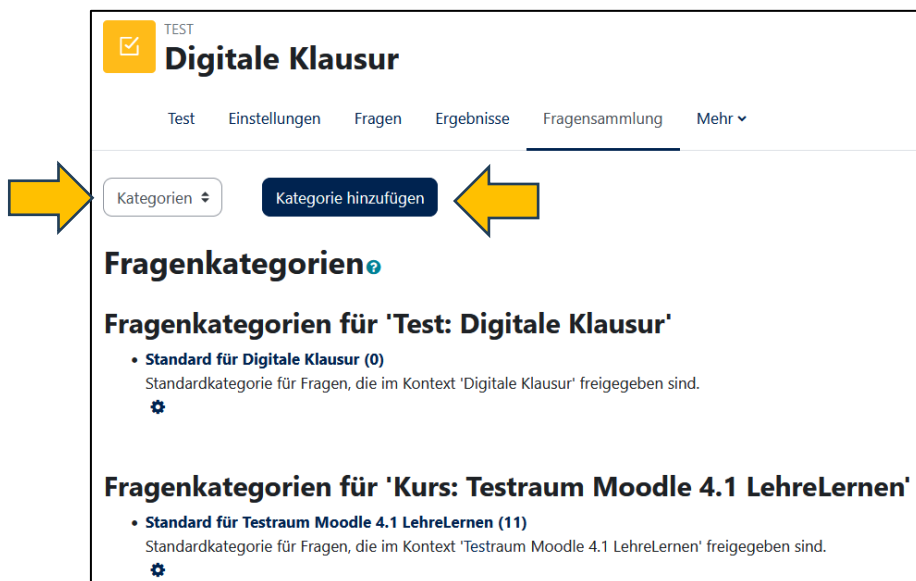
TEST
Digitale Klausur

Test Einstellungen Fragen Ergebnisse Fragensammlung Mehr

Kategorien

Kategorie hinzufügen

Fragenkategorien

Fragenkategorien für 'Test: Digitale Klausur'

• Standard für Digitale Klausur (0)
Standardkategorie für Fragen, die im Kontext 'Digitale Klausur' freigegeben sind.

Fragenkategorien für 'Kurs: Testraum Moodle 4.1 LehreLernen'

• Standard für Testraum Moodle 4.1 LehreLernen (11)
Standardkategorie für Fragen, die im Kontext 'Testraum Moodle 4.1 LehreLernen' freigegeben sind.